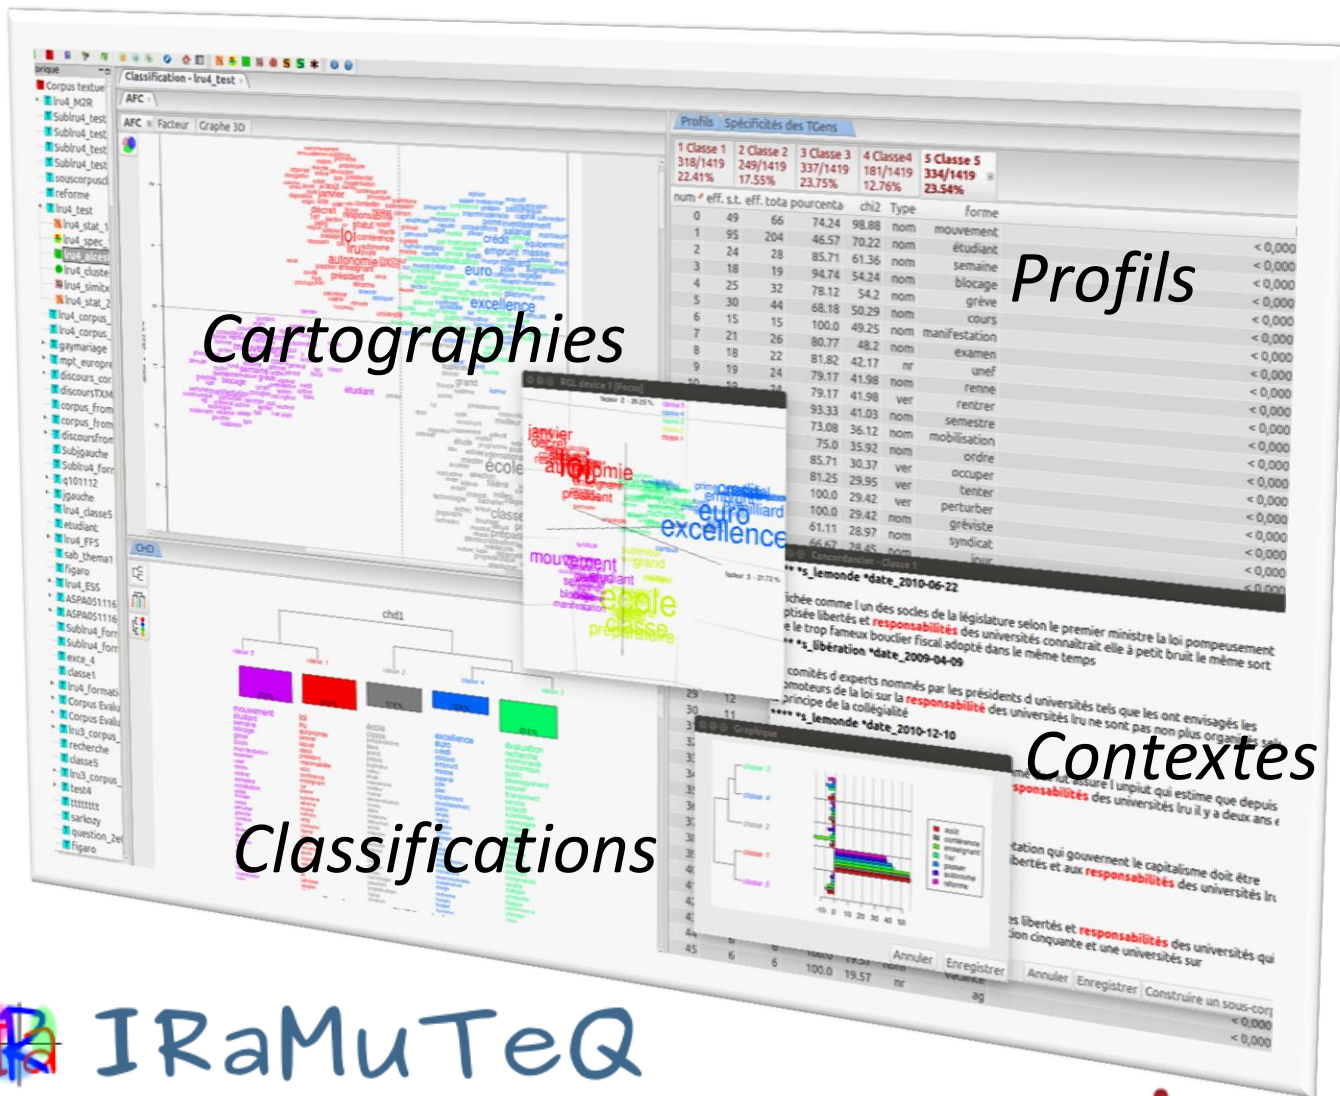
Classification - lru4_test

AFC

AFC Facteur Graphe 3D

Profils Spécificités des TGens

| 1 Classe 1 318/1419 22.41% | 2 Classe 2 249/1419 17.55% | 3 Classe 3 337/1419 23.75% | 4 Classe4 181/1419 12.76% | 5 Classe 5 334/1419 23.54% |
|---|---|---|---|---|

| num | eff. s.t. | eff. total | pourcenta | chi2 | Type | forme | |
|---|---|---|---|---|---|---|---|
| 0 | 49 | 66 | 74.24 | 98.88 | nom | mouvement | < 0,000 |
| 1 | 95 | 204 | 46.57 | 70.22 | nom | étudiant | < 0,000 |
| 2 | 24 | 28 | 85.71 | 61.36 | nom | semaine | < 0,000 |
| 3 | 18 | 19 | 94.74 | 54.24 | nom | blocage | < 0,000 |
| 4 | 25 | 32 | 78.12 | 54.2 | nom | grève | < 0,000 |
| 5 | 30 | 44 | 68.18 | 50.29 | nom | cours | < 0,000 |
| 6 | 15 | 15 | 100.0 | 49.25 | nom | manifestation | < 0,000 |
| 7 | 21 | 26 | 80.77 | 48.2 | nom | examen | < 0,000 |
| 8 | 18 | 22 | 81.82 | 42.17 | nr | unef | < 0,000 |
| 9 | 19 | 24 | 79.17 | 41.98 | nom | renne | < 0,000 |
| | | | 79.17 | 41.98 | ver | rentrer | < 0,000 |
| | | | 93.33 | 41.03 | nom | semestre | < 0,000 |
| | | | 73.08 | 36.12 | nom | mobilisation | < 0,000 |
| | | | 75.0 | 35.92 | nom | ordre | < 0,000 |
| | | | 85.71 | 30.37 | ver | occuper | < 0,000 |
| | | | 81.25 | 29.95 | ver | tenter | < 0,000 |
| | | | 100.0 | 29.42 | ver | perturber | < 0,000 |
| | | | 100.0 | 29.42 | nom | grèviste | < 0,000 |
| | | | 61.11 | 28.97 | nom | syndicat | < 0,000 |

Profils

Cartographies

**** *s_lemonde *date_2010-06-22
ichée comme l un des socles de la législature selon le premier ministre la loi pompeusement ptisée libertés et responsabilités des universités connaîtrait elle à petit bruit le même sort e trop fameux bouclier fiscal adopté dans le même temps
**** *s_libération *date_2009-04-09
comités d experts nommés par les présidents d universités tels que les ont envisagés les omoteurs de la loi sur la responsabilité des universités lru ne sont pas non plus organes principe de la collégialité
**** *s_lemonde *date_2010-12-10

Contextes

sponsabilités des universités lru il y a deux ans

tation qui gouverne le capitalisme doit être libertés et aux responsabilités des universités lru

s libertés et responsabilités des universités qui ion cinquante et une universités sur

Annuler Enregistrer Construire un sous-corp

Classifications

Annuler Enregistrer

IRaMuTeQ